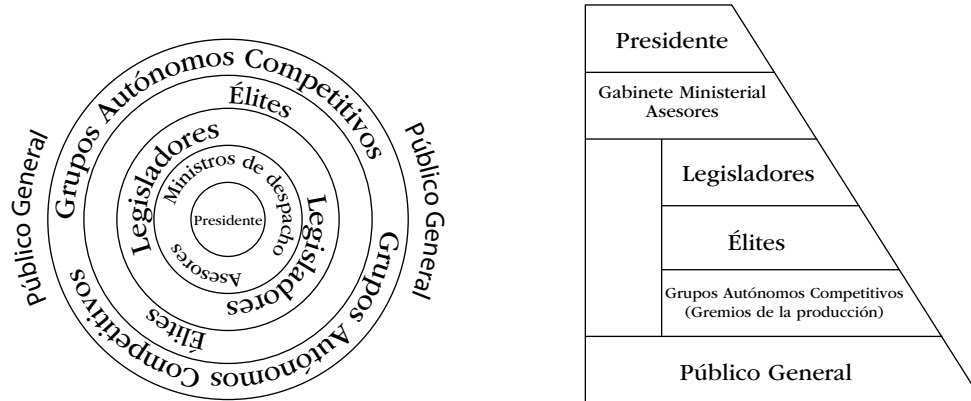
Público General
Grupos Autónomos Competitivos
Élites
Legisladores
Ministros de despacho
Presidente
Asesores
Legisladores
Élites
Grupos Autónomos Competitivos
Público General

Presidente
Gabinete Ministerial
Asesores
Legisladores
Élites
Grupos Autónomos Competitivos
(Gremios de la producción)
Público General